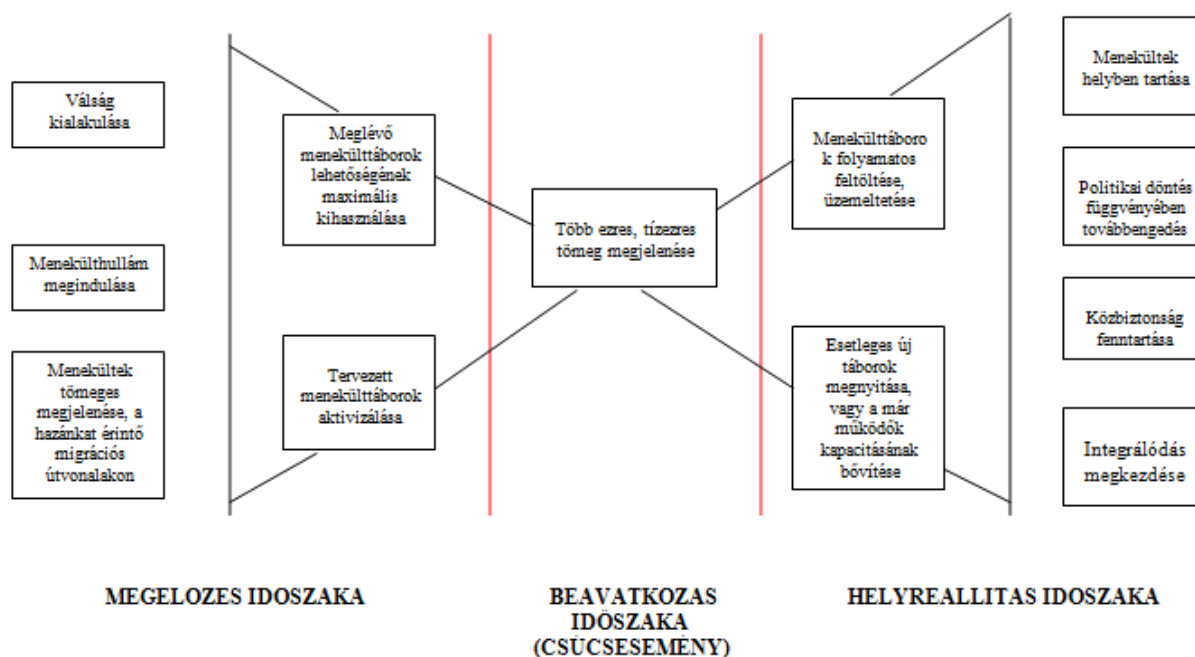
Válság kialakulása

Menekülthullám megindulása

Menekültek tömeges megjelenése, a hazánkat érintő migrációs útvonalakon

Meglévő menekülttáborok lehetőségének maximális kihasználása

Tervezett menekülttáborok aktivizálása

Több ezres, tízezres tömeg megjelenése

Menekülttáborok folyamatos feltöltése, üzemeltetése

Esetleges új táborok megnyitása, vagy a már működők kapacitásának bővítése

Menekültek helyben tartása

Politikai döntés függvényében továbbengedés

Közbiztonság fenntartása

Integrálódás megkezdése

MEGELOZES IDOSZAKA

BEAVATKOZAS IDŐSZAKA (CSÚCSESEMÉNY)

HELYREALLITAS IDOSZAKA